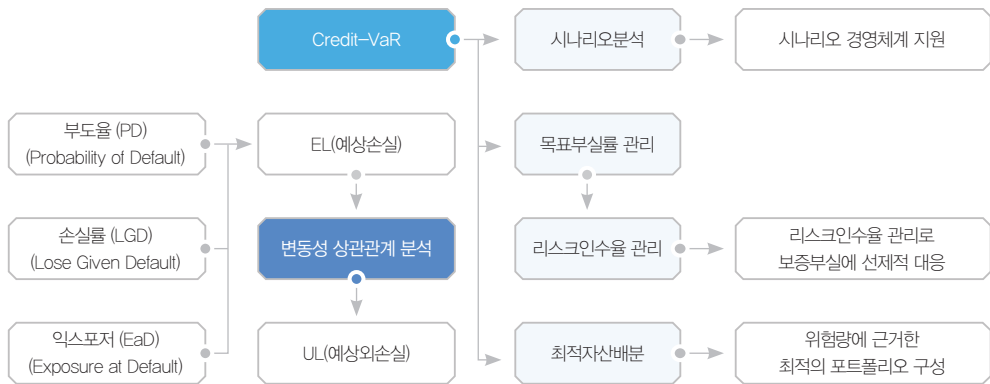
Credit-VaR

시나리오분석

시나리오 경영체계 지원

부도율 (PD)
(Probability of Default)

EL(예상손실)

목표부실률 관리

손실률 (LGD)
(Lose Given Default)

변동성 상관관계 분석

리스크인수율 관리

리스크인수율 관리로
보증부실에 선제적 대응

익스포저 (EaD)
(Exposure at Default)

UL(예상외손실)

최적자산배분

위험량에 근거한
최적의 포트폴리오 구성